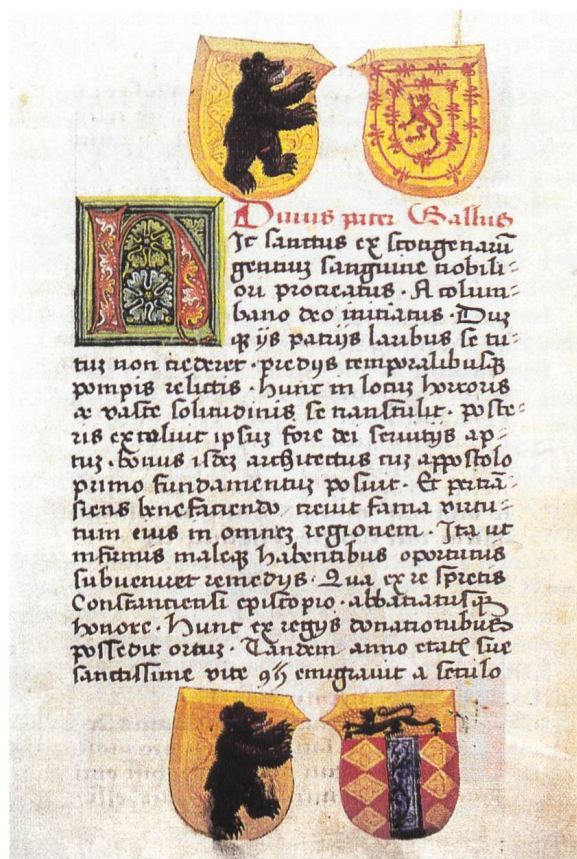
Divus pater Gallus
Ic sanctus ex scotigenarum gentium sanguine nobilium procreatus. A columbano deo initiatus. Dum que iis patriis laudibus se tutum non crederet. predyis temporalibusque pompis relictis. hunc in locum horrous ac vaste solitudinis se transtulit. postremis extoluit ipsum fore dei servitiis aptum. Domus isdem architectus cum appostolo primo fundamentum posuit. Et paciens benefaciendo crevit fama virtutum eius in omnem regionem. Ita ut infirmus maleque habentibus oportunis subveniret remedyis. Qua ex re spretis Constanciensi episcopio. abbatiatusque honore. Hunc ex regiis donationibus possedit ortus. Tandem anno etatis sue sanctissime vite 95 emigravit a seculo